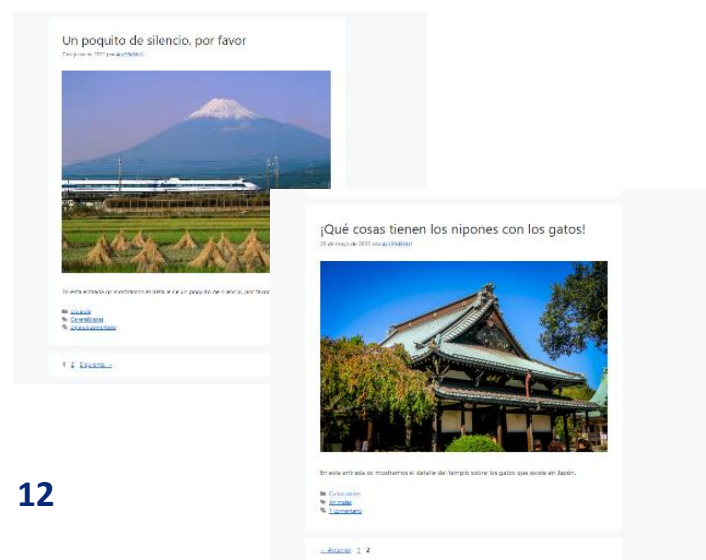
Un poquito de silencio, por favor

7 de junio de 2022 por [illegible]

En esta entrada os mostramos el detalle de un poquito de silencio, por favor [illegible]

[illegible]
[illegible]
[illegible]

1 2 Siguiente →

¡Qué cosas tienen los nipones con los gatos!

25 de mayo de 2022 por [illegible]

En esta entrada os mostramos el detalle del templo sobre los gatos que existe en Japón.

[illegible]
Animales
1 comentario

← Anterior 1 2

12